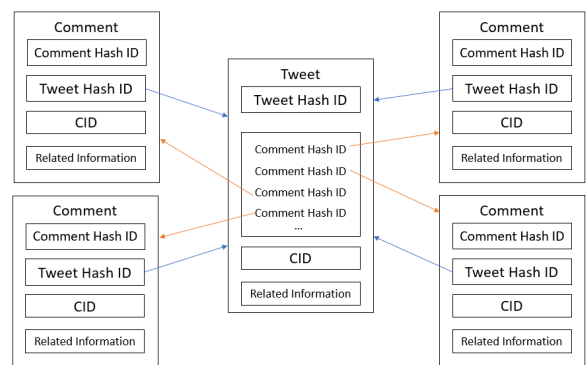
Comment
Comment Hash ID
Tweet Hash ID
CID
Related Information

Comment
Comment Hash ID
Tweet Hash ID
CID
Related Information

Tweet
Tweet Hash ID
Comment Hash ID
Comment Hash ID
Comment Hash ID
Comment Hash ID
...
CID
Related Information

Comment
Comment Hash ID
Tweet Hash ID
CID
Related Information

Comment
Comment Hash ID
Tweet Hash ID
CID
Related Information